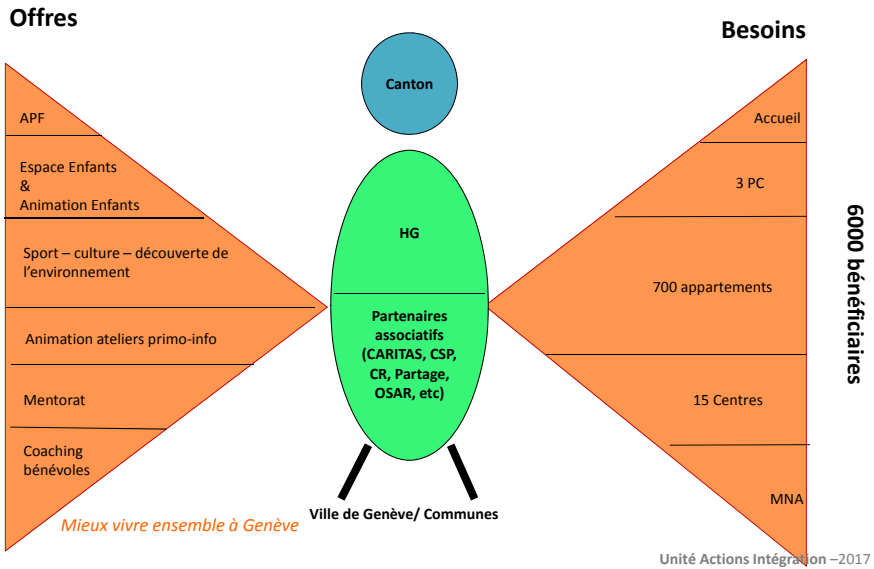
Offres

APF

Espace Enfants
&
Animation Enfants

Sport – culture – découverte de l'environnement

Animation ateliers primo-info

Mentorat

Coaching bénévoles

Mieux vivre ensemble à Genève

Canton

HG

Partenaires associatifs (CARITAS, CSP, CR, Partage, OSAR, etc)

Ville de Genève/ Communes

Besoins

Accueil

3 PC

700 appartements

15 Centres

MNA

6000 bénéficiaires

Unité Actions Intégration –2017